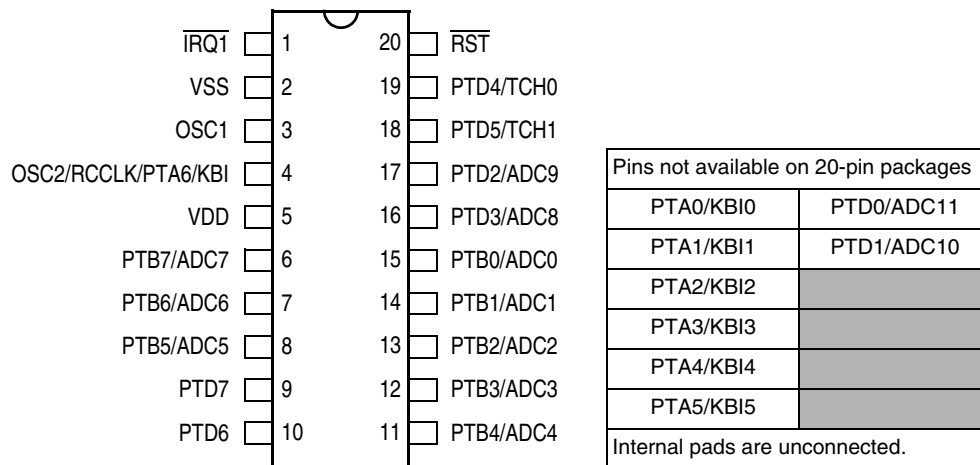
$\overline{\text{IRQ1}}$ 1 20 $\overline{\text{RST}}$
VSS 2 19 PTD4/TCH0
OSC1 3 18 PTD5/TCH1
OSC2/RCCLK/PTA6/KBI 4 17 PTD2/ADC9
VDD 5 16 PTD3/ADC8
PTB7/ADC7 6 15 PTB0/ADC0
PTB6/ADC6 7 14 PTB1/ADC1
PTB5/ADC5 8 13 PTB2/ADC2
PTD7 9 12 PTB3/ADC3
PTD6 10 11 PTB4/ADC4

| Pins not available on 20-pin packages | |
|---|---|
| PTA0/KBI0 | PTD0/ADC11 |
| PTA1/KBI1 | PTD1/ADC10 |
| PTA2/KBI2 | |
| PTA3/KBI3 | |
| PTA4/KBI4 | |
| PTA5/KBI5 | |
| Internal pads are unconnected. | |